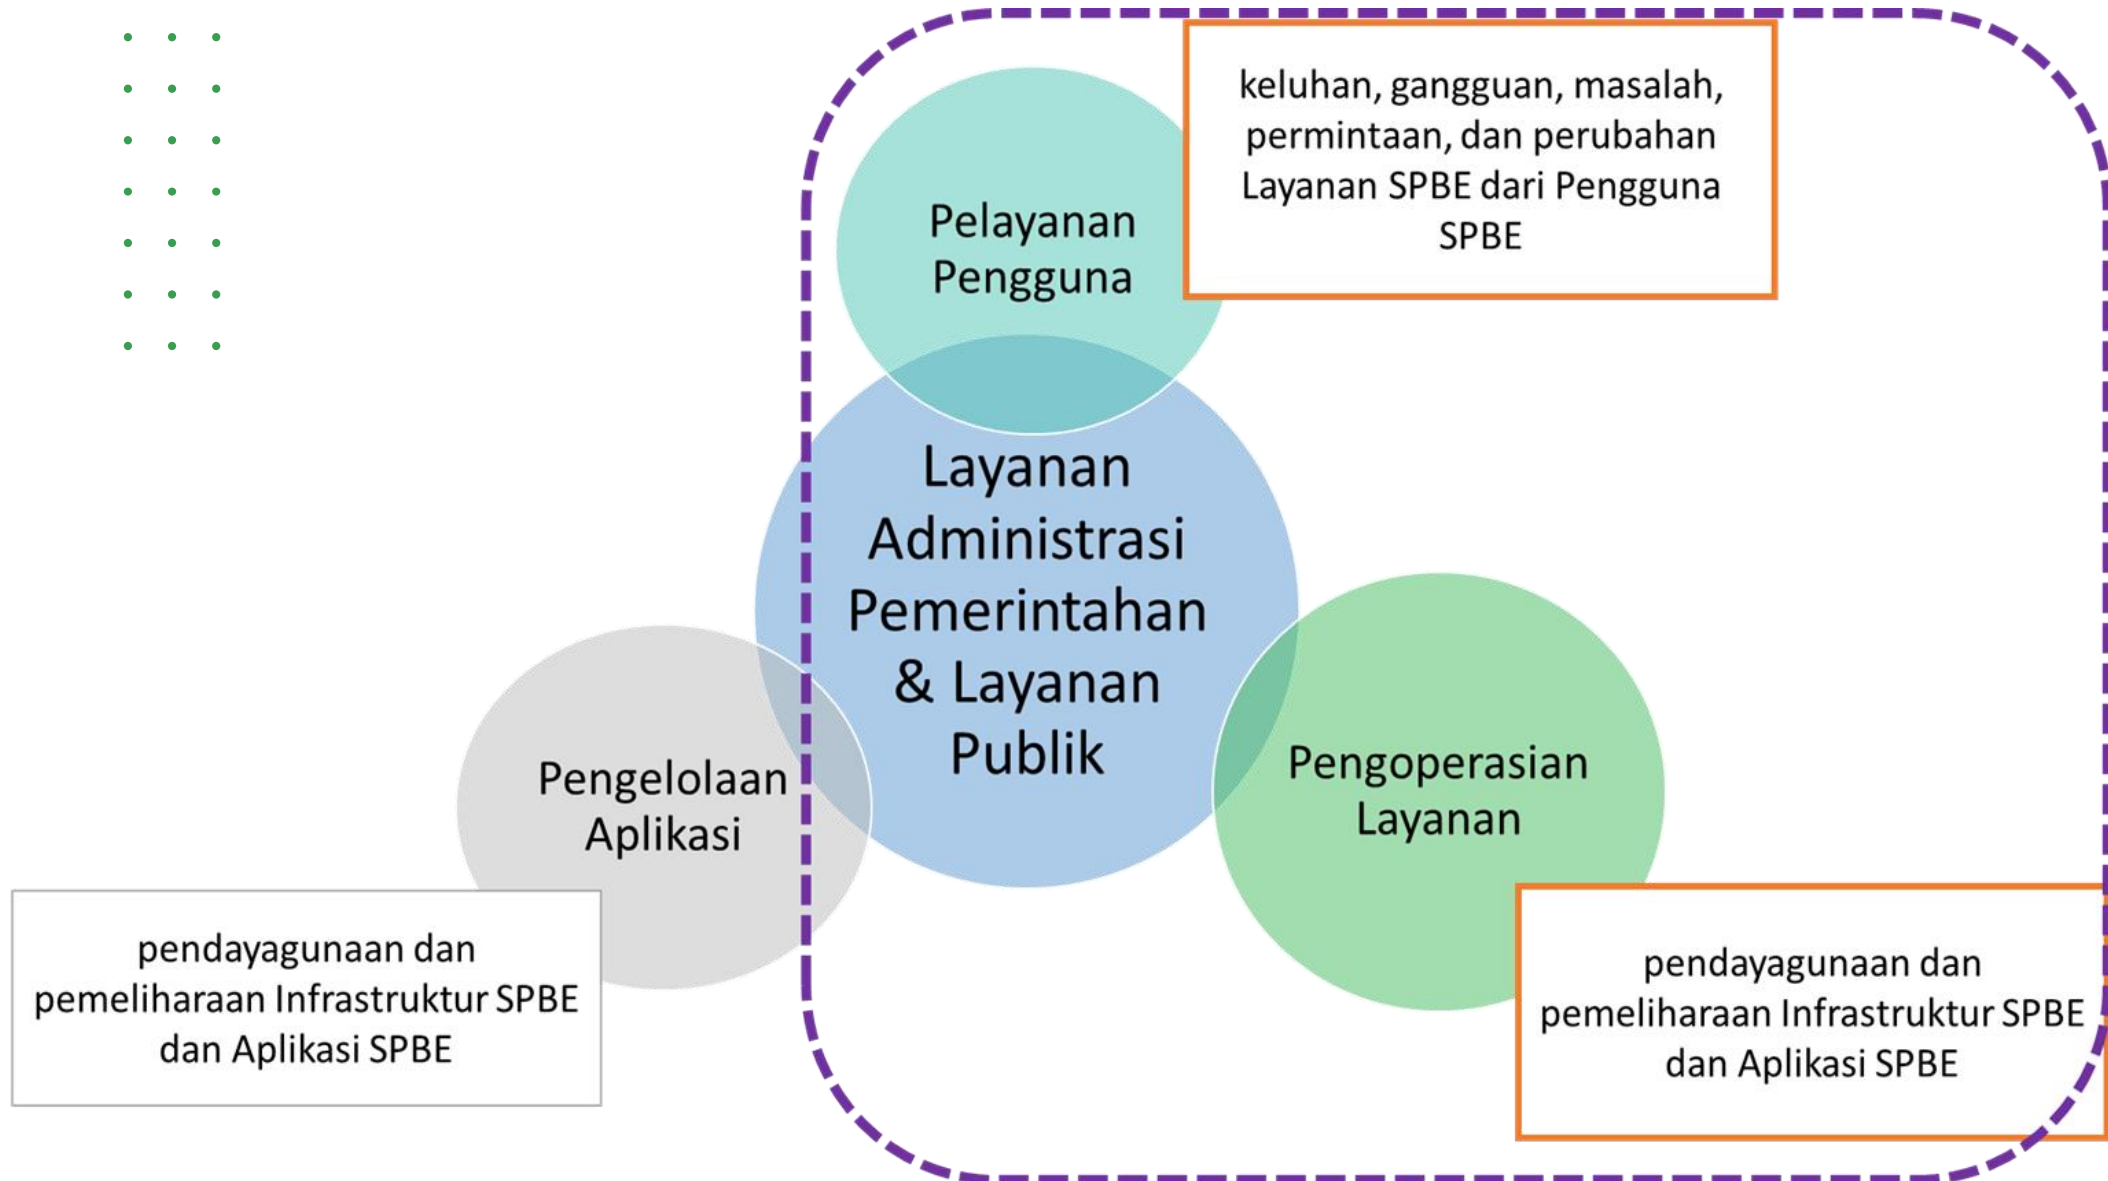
Pelayanan Pengguna

keluhan, gangguan, masalah, permintaan, dan perubahan Layanan SPBE dari Pengguna SPBE

Layanan Administrasi Pemerintahan & Layanan Publik

Pengelolaan Aplikasi

Pengoperasian Layanan

pendayagunaan dan pemeliharaan Infrastruktur SPBE dan Aplikasi SPBE

pendayagunaan dan pemeliharaan Infrastruktur SPBE dan Aplikasi SPBE